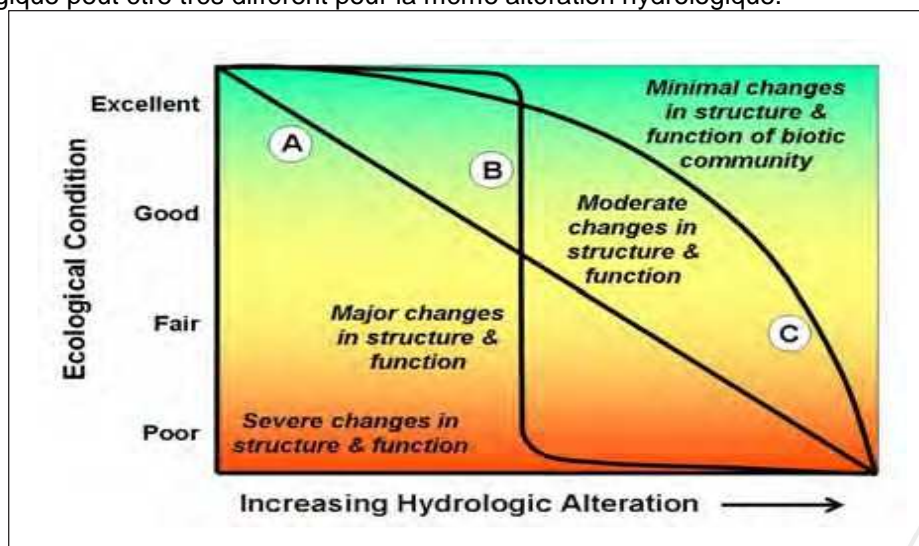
gique peut être très différent pour la même altération hydrologique.

Ecological Condition

Excellent

Good

Fair

Poor

A

B

C

Minimal changes in structure & function of biotic community

Moderate changes in structure & function

Major changes in structure & function

Severe changes in structure & function

Increasing Hydrologic Alteration